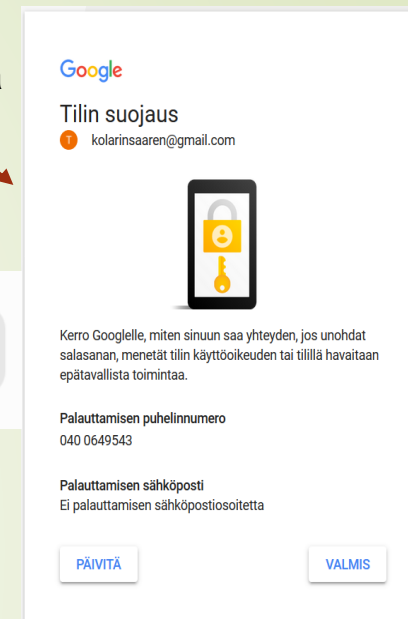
Google

Tilin suojaus

T kolarinsaaren@gmail.com

Kerro Googlelle, miten sinuun saa yhteyden, jos unohdat salasanan, menetät tilin käyttöoikeuden tai tilillä havaitaan epätavallista toimintaa.

Palauttamisen puhelinnumero
040 0649543

Palauttamisen sähköposti
Ei palauttamisen sähköpostiosoitetta

PÄIVITÄ

VALMIS